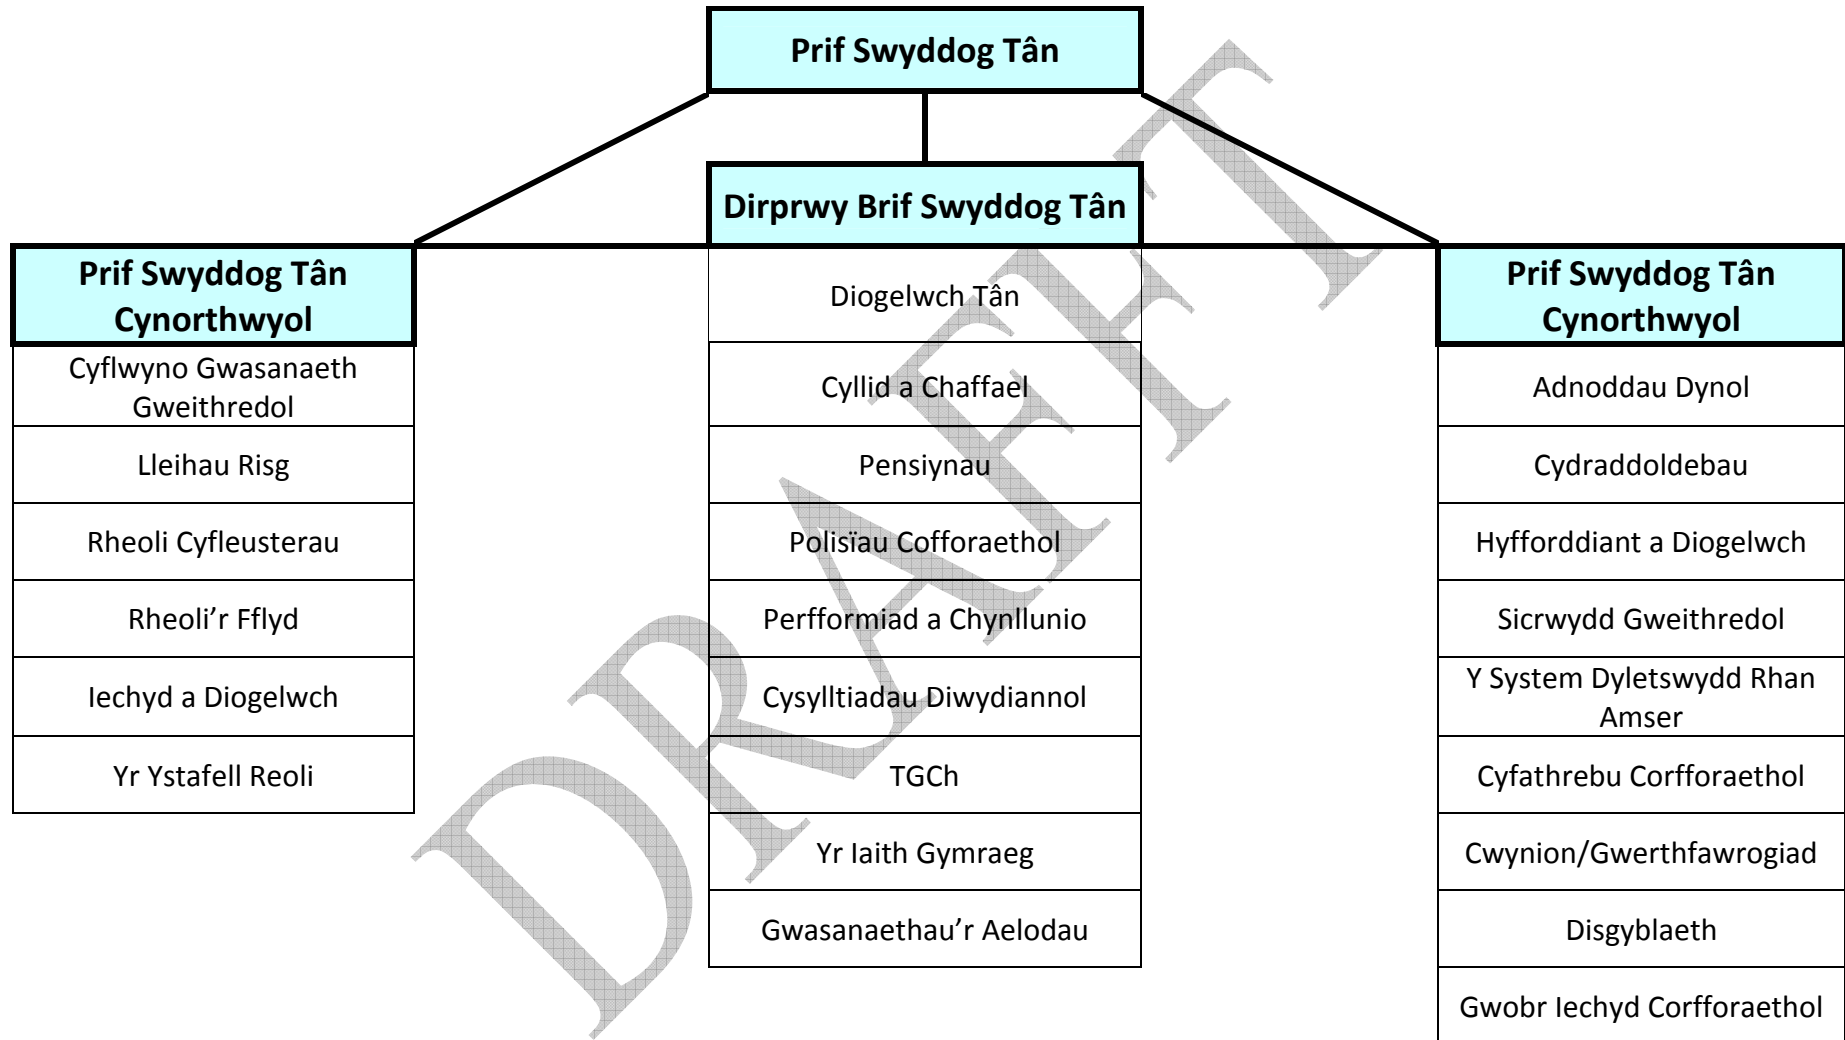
Prif Swyddog Tân

Dirprwy Brif Swyddog Tân

Prif Swyddog Tân Cynorthwyol

Cyflwyno Gwasanaeth Gweithredol

Lleihau Risg

Rheoli Cyfleusterau

Rheoli'r Fflyd

Iechyd a Diogelwch

Yr Ystafell Reoli

Diogelwch Tân

Cyllid a Chaffael

Pensiynau

Polisïau Cofforaethol

Perfformiad a Chynllunio

Cysylltiadau Diwydiannol

TGCh

Yr Iaith Gymraeg

Gwasanaethau'r Aelodau

Prif Swyddog Tân Cynorthwyol

Adnoddau Dynol

Cydraddoldebau

Hyfforddiant a Diogelwch

Sicrwydd Gweithredol

Y System Dyletswydd Rhan Amser

Cyfathrebu Corfforaethol

Cwynion/Gwerthfawrogiad

Disgyblaeth

Gwobr Iechyd Corfforaethol

DRAFFT